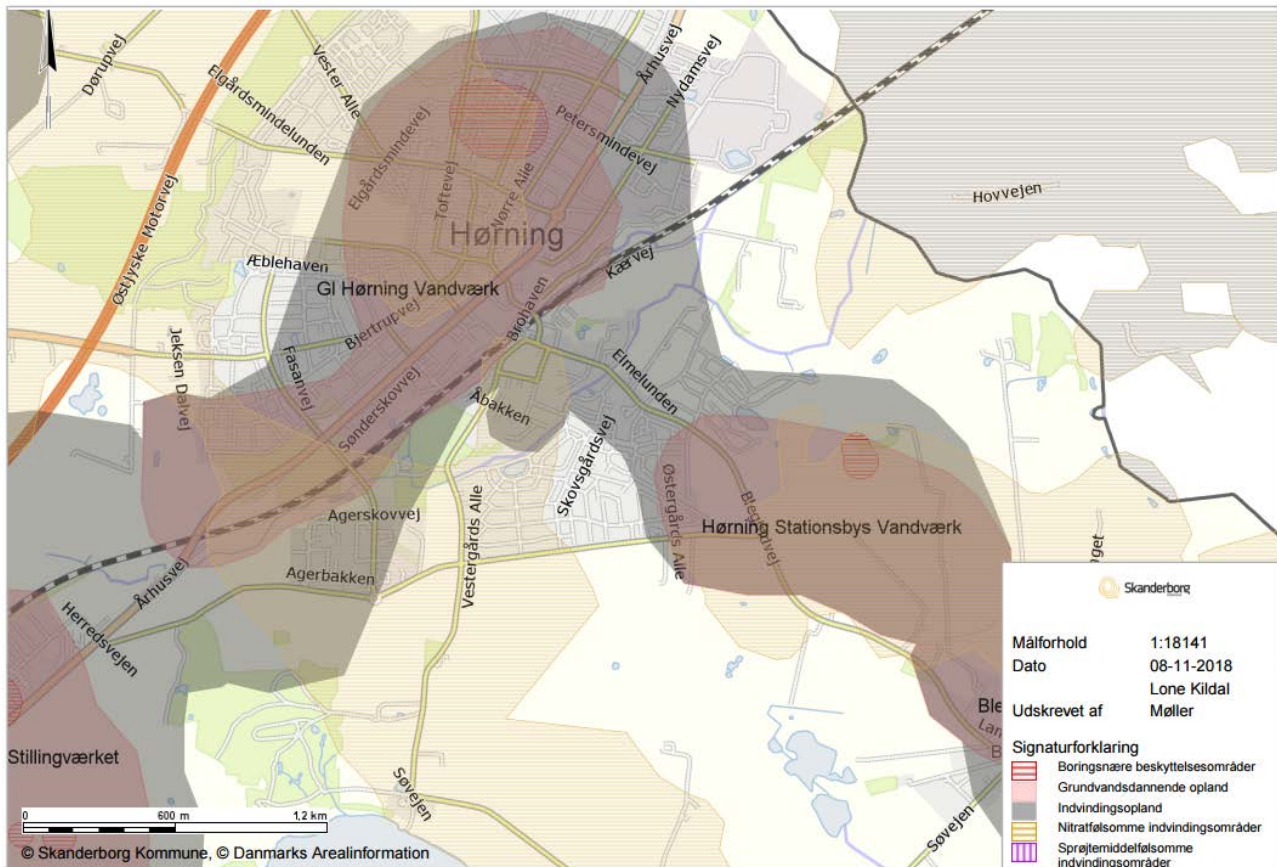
Dørupvej
Vester Alle
Elgårdsmindelunden
Østjyske Motorvej
Århusvej
Nydamsvej
Petersmindevej
Elgårdsmindevej
Toftevej
Nørre Alle
Hørning
Hovvejen
Æblehaven
Kærvej
Gl Hørning Vandværk
Bjertrupvej
Brohaven
Jeksen Dalvej
Fasanvej
Elmelunden
Åbakken
Sønderskovvej
Skovsgårdsvej
Østergårds Alle
Blegindvej
Hørning Stationsbys Vandværk
Agerskovvej
Vestergårds Alle
Agerbakken
Århusvej
Herredsvejen
Stillingværket
Søvejen
Søvejen
Ble
Lan
B
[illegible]get

Skanderborg

| Målforhold | 1:18141 |
|---|---|
| Dato | 08-11-2018 |
| Udskrevet af | Lone Kildal Møller |

Signaturforklaring
Boringsnære beskyttelsesområder
Grundvandsdannende opland
Indvindingsopland
Nitratfølsomme indvindingsområder
Sprøjtemiddelfølsomme indvindingsområder

0 600 m 1,2 km
© Skanderborg Kommune, © Danmarks Arealinformation